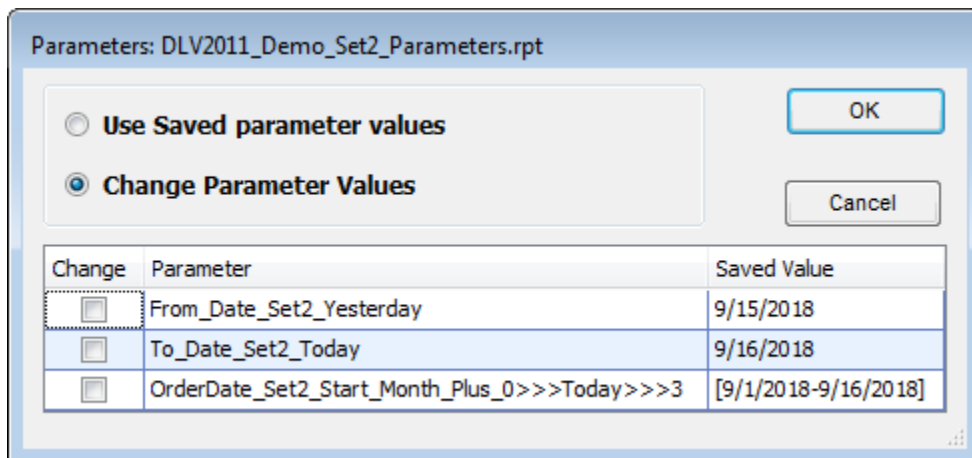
Parameters: DLV2011_Demo_Set2_Parameters.rpt

Use Saved parameter values

Change Parameter Values

OK

Cancel

| Change | Parameter | Saved Value |
|---|---|---|
| | From_Date_Set2_Yesterday | 9/15/2018 |
| | To_Date_Set2_Today | 9/16/2018 |
| | OrderDate_Set2_Start_Month_Plus_0>>>Today>>>3 | [9/1/2018-9/16/2018] |